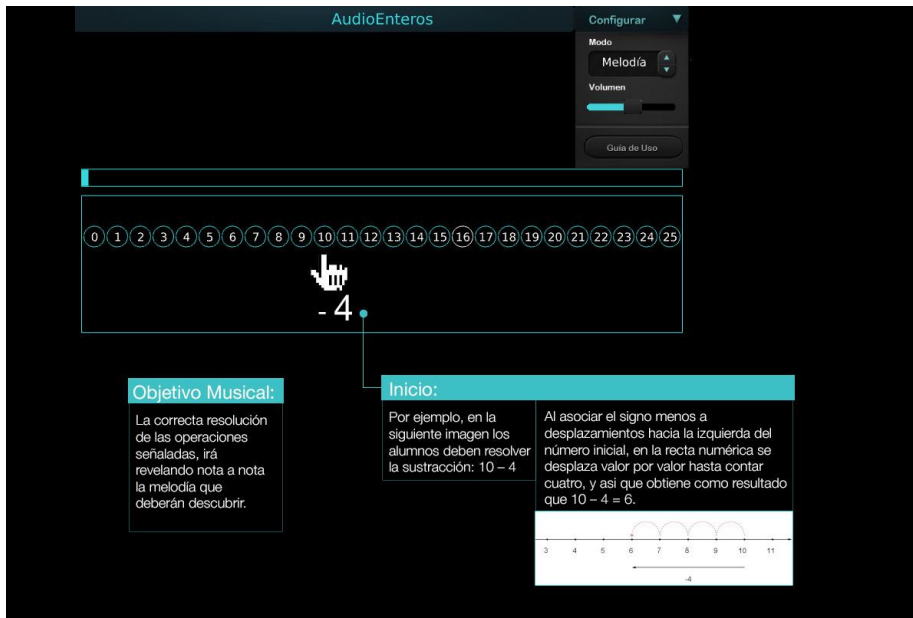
AudioEnteros

Configurar ▼

Modo

Melodía

Volumen

Guía de Uso

0 1 2 3 4 5 6 7 8 9 10 11 12 13 14 15 16 17 18 19 20 21 22 23 24 25

- 4

Objetivo Musical:

La correcta resolución de las operaciones señaladas, irá revelando nota a nota la melodía que deberán descubrir.

Inicio:

Por ejemplo, en la siguiente imagen los alumnos deben resolver la sustracción: 10 – 4

Al asociar el signo menos a desplazamientos hacia la izquierda del número inicial, en la recta numérica se desplaza valor por valor hasta contar cuatro, y asi que obtiene como resultado que 10 – 4 = 6.

3 4 5 6 7 8 9 10 11

-4